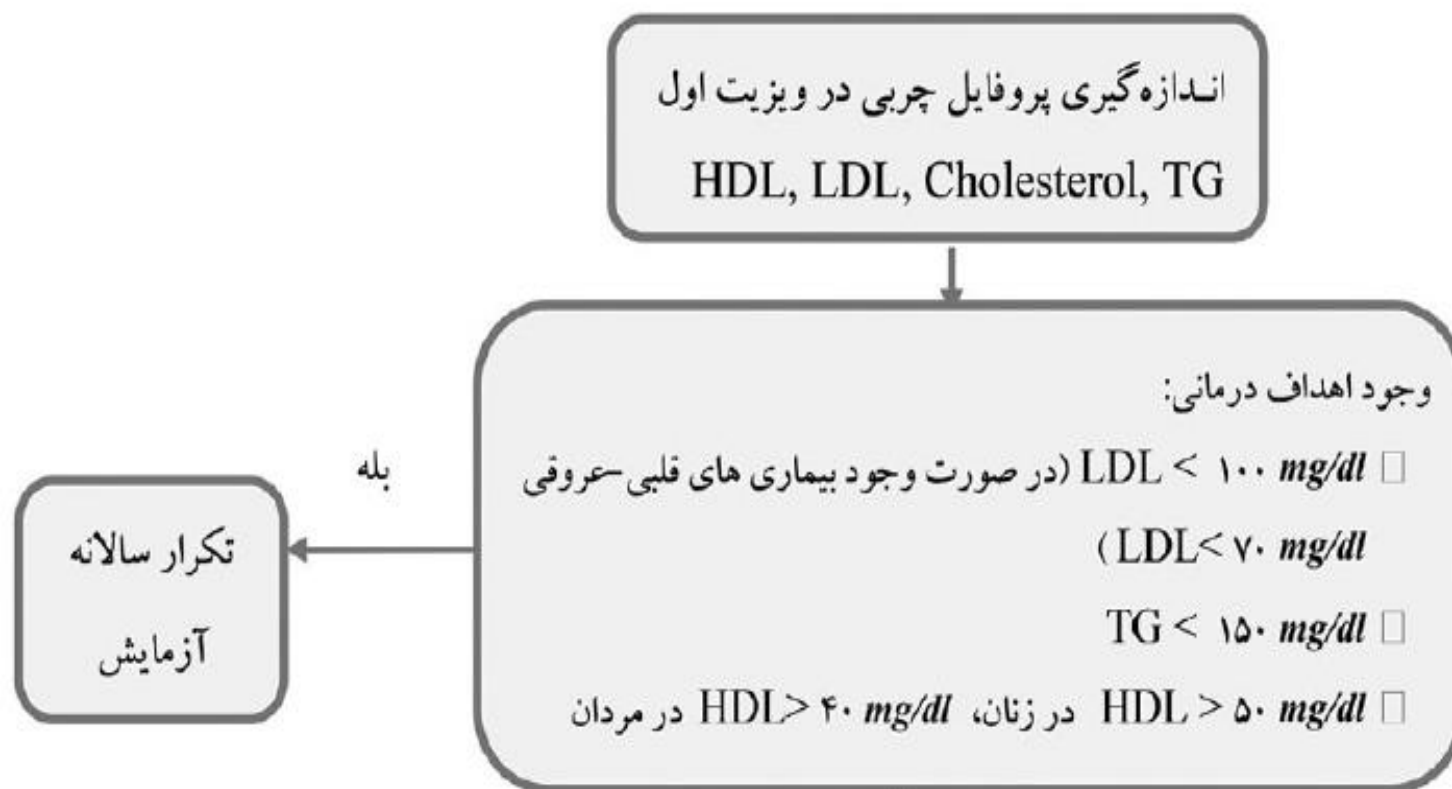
اندازه‌گیری پروفایل چربی در ویزیت اول
HDL, LDL, Cholesterol, TG

وجود اهداف درمانی:
□ LDL < ۱۰۰ mg/dl (در صورت وجود بیماری های قلبی-عروقی LDL< ۷۰ mg/dl)
□ TG < ۱۵۰ mg/dl
□ HDL > ۵۰ mg/dl در زنان، HDL> ۴۰ mg/dl در مردان

بله

تکرار سالانه آزمایش